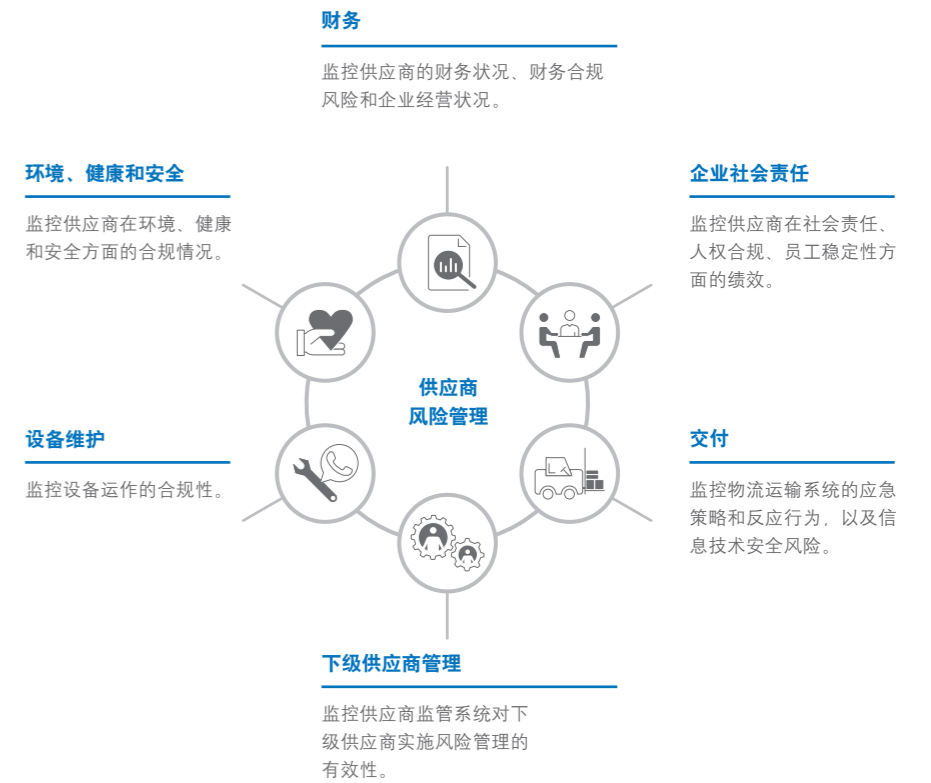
财务

监控供应商的财务状况、财务合规风险和企业经营状况。

环境、健康和安全

监控供应商在环境、健康和安全方面的合规情况。

企业社会责任

监控供应商在社会责任、人权合规、员工稳定性方面的绩效。

供应商
风险管理

设备维护

监控设备运作的合规性。

交付

监控物流运输系统的应急策略和反应行为，以及信息技术安全风险。

下级供应商管理

监控供应商监管系统对下级供应商实施风险管理的有效性。